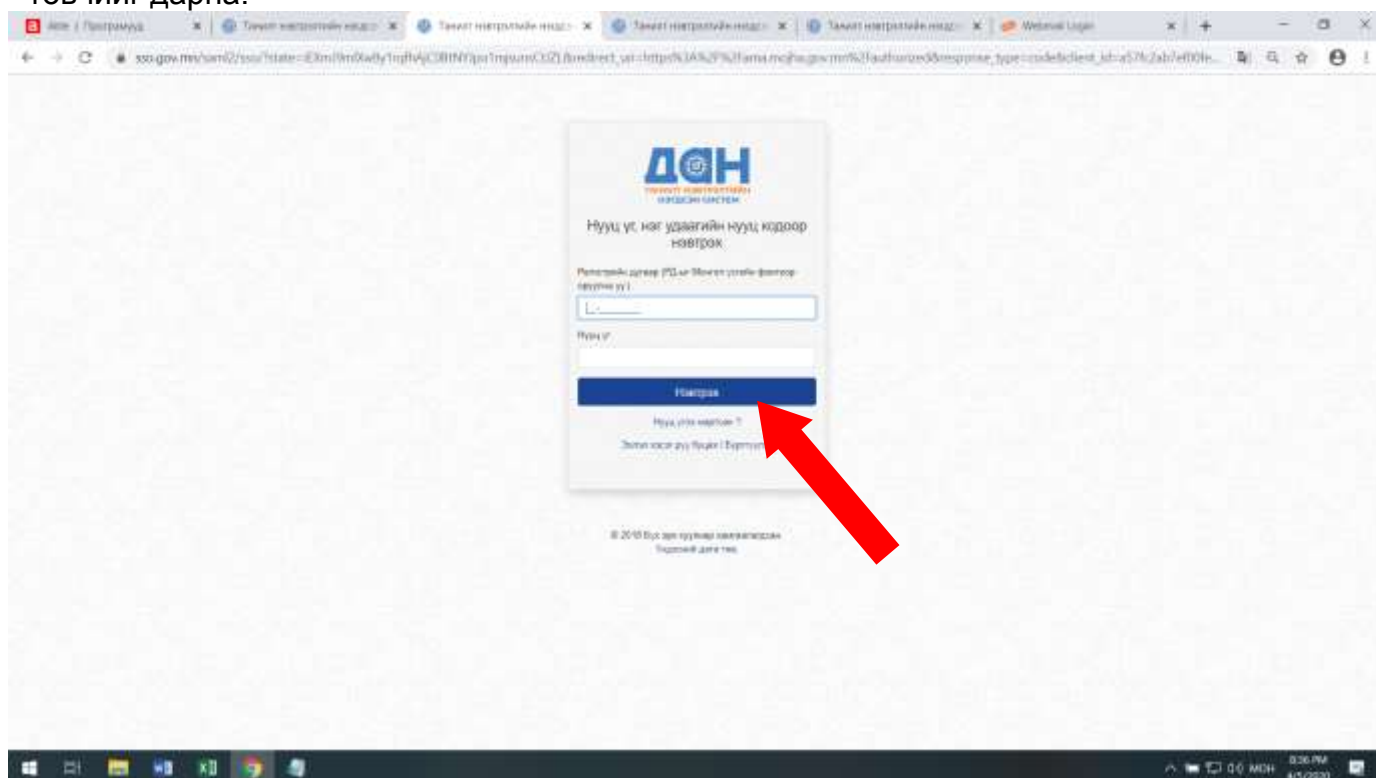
товчийг дарна.

Ате | Програмууд
Танилт нэвтрэлтийн нэгдс
Танилт нэвтрэлтийн нэгдс
Танилт нэвтрэлтийн нэгдс
Танилт нэвтрэлтийн нэгдс
Webmail Login

sso.gov.mn/saml2/sso?state=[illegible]

ДАН
ТАНИЛТ НЭВТРЭЛТИЙН НЭГДСЭН СИСТЕМ

Нууц үг, нэг удаагийн нууц кодоор нэвтрох

Регистрийн дугаар (РД-ын Монгол үсгийг фонетик гарунаас ну )

Нууц үг

Нэвтрэх

Нууц үгээ мартсан ?

Зөвхөн код дуу буцах | Бүртгүүл

© 2019 Бүх эрх хуулиар хамгаалагдсан
Үйлчилгээний нөхцөл

МОН
8:36 PM
4/5/2020